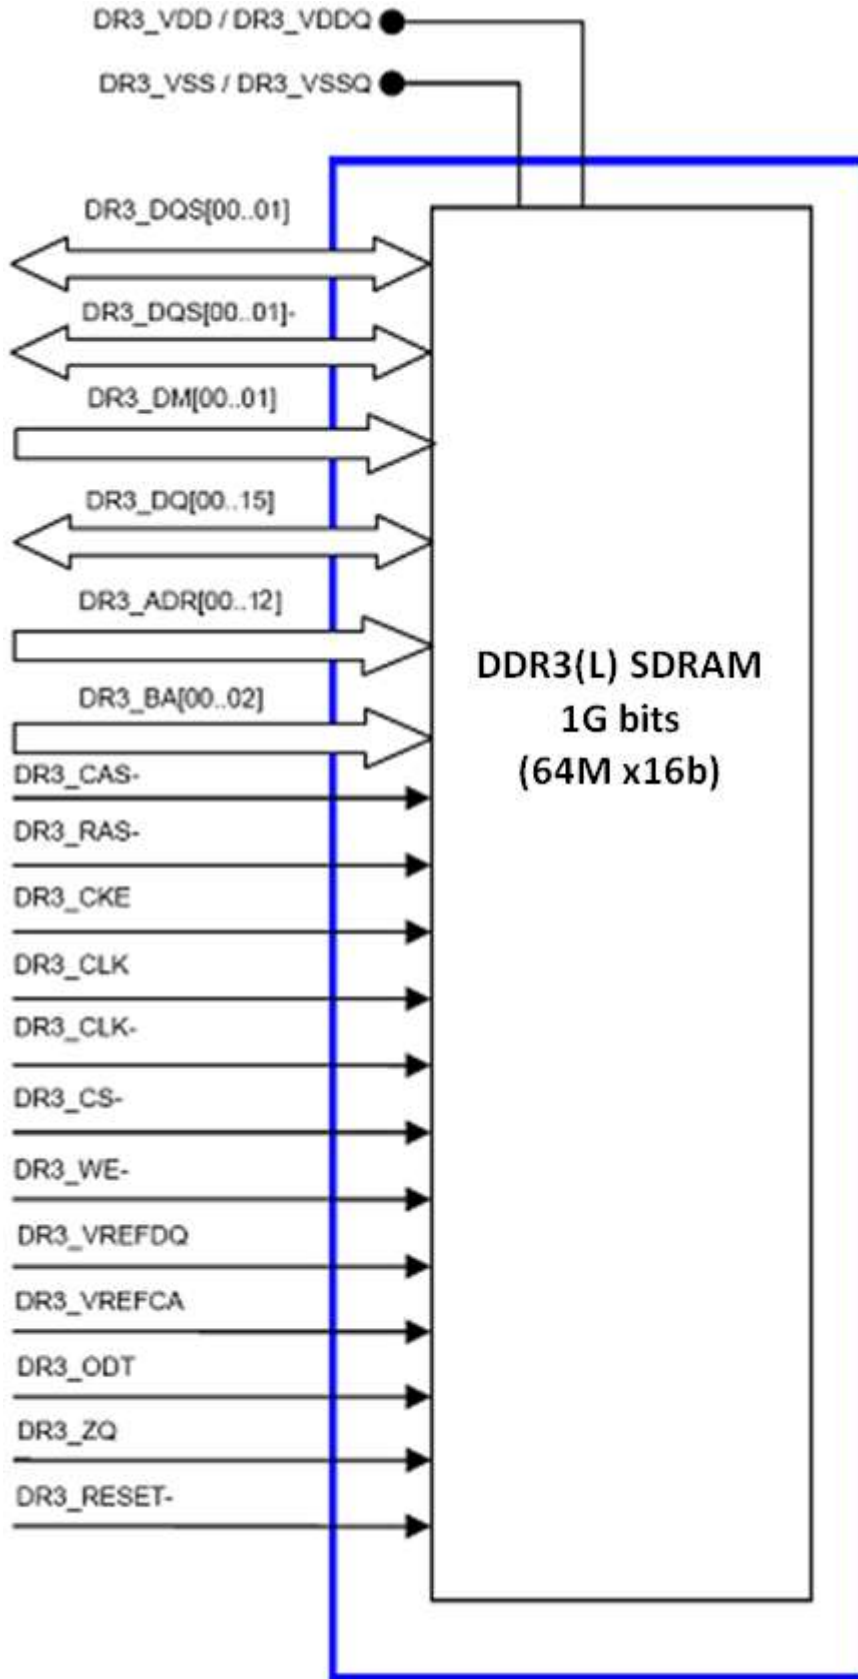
DR3_VDD / DR3_VDDQ
DR3_VSS / DR3_VSSQ
DR3_DQS[00..01]
DR3_DQS[00..01]-
DR3_DM[00..01]
DR3_DQ[00..15]
DR3_ADR[00..12]
DR3_BA[00..02]
DR3_CAS-
DR3_RAS-
DR3_CKE
DR3_CLK
DR3_CLK-
DR3_CS-
DR3_WE-
DR3_VREFDQ
DR3_VREFCA
DR3_ODT
DR3_ZQ
DR3_RESET-

DDR3(L) SDRAM
1G bits
(64M x16b)